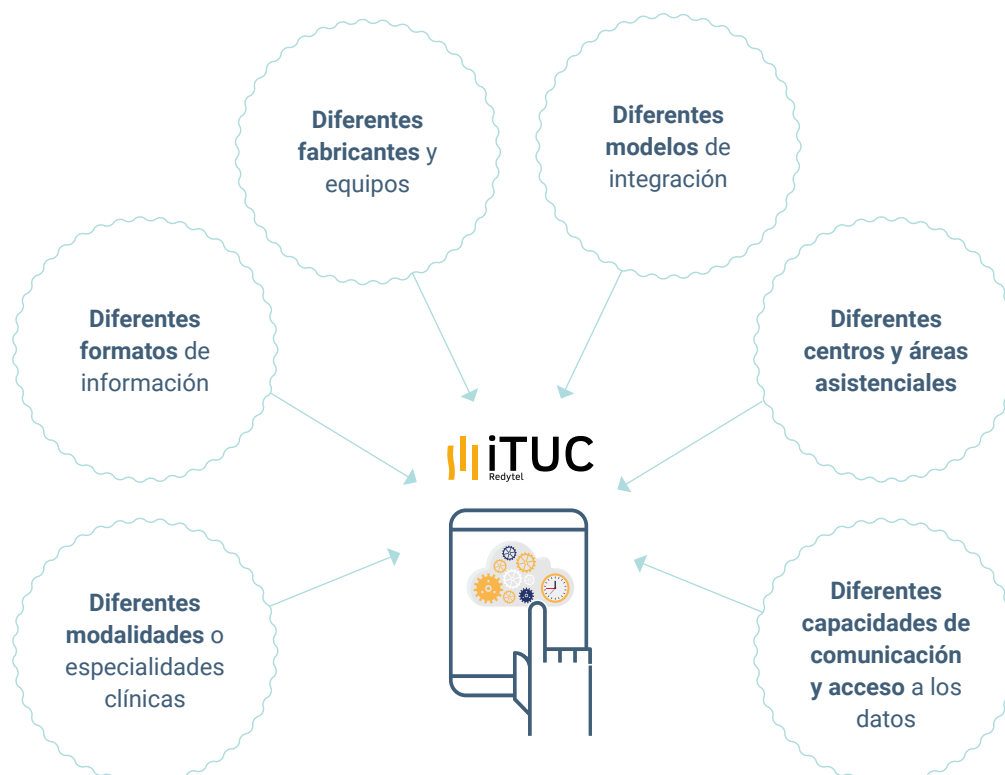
Diferentes fabricantes y equipos

Diferentes modelos de integración

Diferentes formatos de información

Diferentes centros y áreas asistenciales

iTUC
Redytel

Diferentes modalidades o especialidades clínicas

Diferentes capacidades de comunicación y acceso a los datos